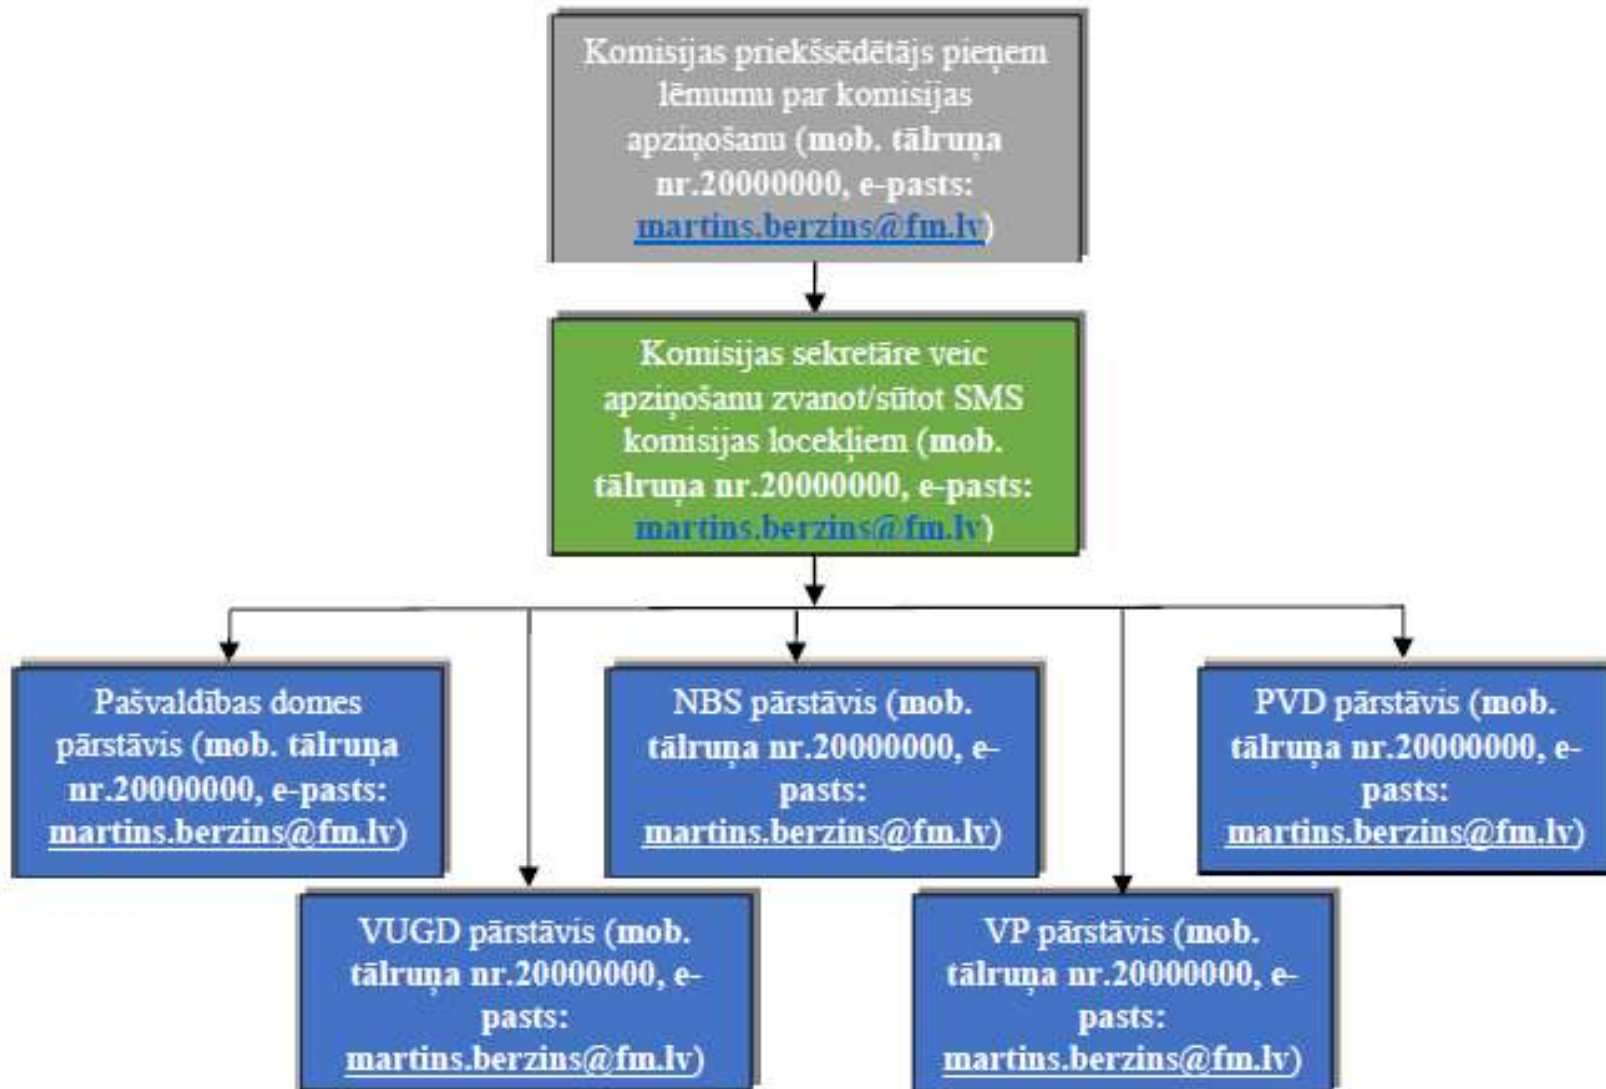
Komisijas priekšsēdētājs pieņem lēmumu par komisijas apziņošanu (mob. tālruņa nr.20000000, e-pasts: martins.berzins@fm.lv)

Komisijas sekretāre veic apziņošanu zvanot/sūtot SMS komisijas locekļiem (mob. tālruņa nr.20000000, e-pasts: martins.berzins@fm.lv)

Pašvaldības domes pārstāvis (mob. tālruņa nr.20000000, e-pasts: martins.berzins@fm.lv)

NBS pārstāvis (mob. tālruņa nr.20000000, e-pasts: martins.berzins@fm.lv)

PVD pārstāvis (mob. tālruņa nr.20000000, e-pasts: martins.berzins@fm.lv)

VUGD pārstāvis (mob. tālruņa nr.20000000, e-pasts: martins.berzins@fm.lv)

VP pārstāvis (mob. tālruņa nr.20000000, e-pasts: martins.berzins@fm.lv)